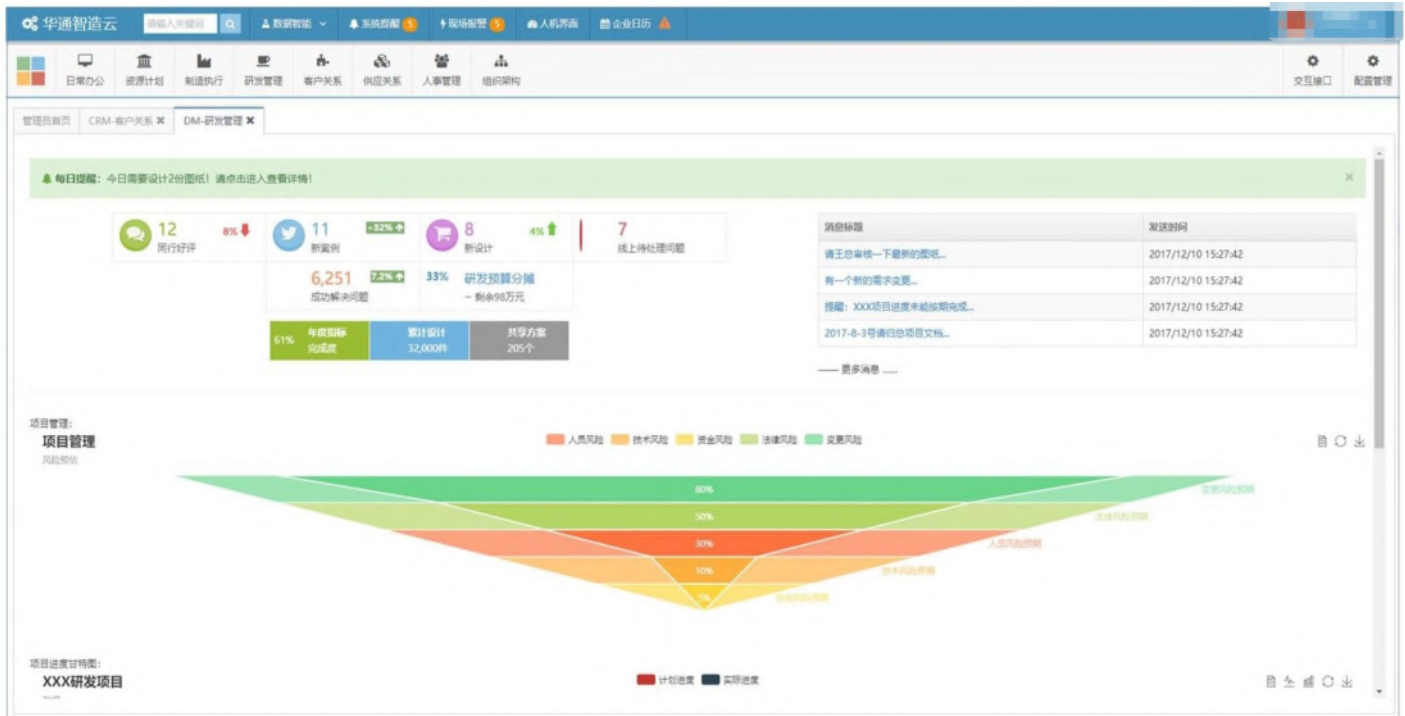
华通智造云 请输入关键词 数据智能 系统提醒 5 现场报警 5 人机界面 企业日历

日常办公 资源计划 制造执行 研发管理 客户关系 供应关系 人事管理 组织架构 交互接口 配置管理

管理员首页 CRM-客户关系 DM-研发管理

每日提醒：今日需要设计2份图纸！请点击进入查看详情！

12 8% 同行好评
11 +32% 新案例
8 4% 新设计
7 线上待处理问题
6,251 7.2% 成功解决问题
33% 研发预算分摊 ~ 剩余96万元
61% 年度指标完成度
累计设计 32,000件
共享方案 205个

| 消息标题 | 发送时间 |
|---|---|
| 请王总审核一下最新的图纸... | 2017/12/10 15:27:42 |
| 有一个新的需求变更... | 2017/12/10 15:27:42 |
| 提醒：XXX项目进度未能按期完成... | 2017/12/10 15:27:42 |
| 2017-8-3号请归总项目文档... | 2017/12/10 15:27:42 |

—— 更多消息 ......

项目管理：
项目管理
风险预估
人员风险 技术风险 资金风险 法律风险 变更风险
80% 变更风险预期
50% 法律风险预期
30% 人员风险预期
10% 技术风险预期
5% 资金风险预期

项目进度甘特图：
XXX研发项目
计划进度 实际进度